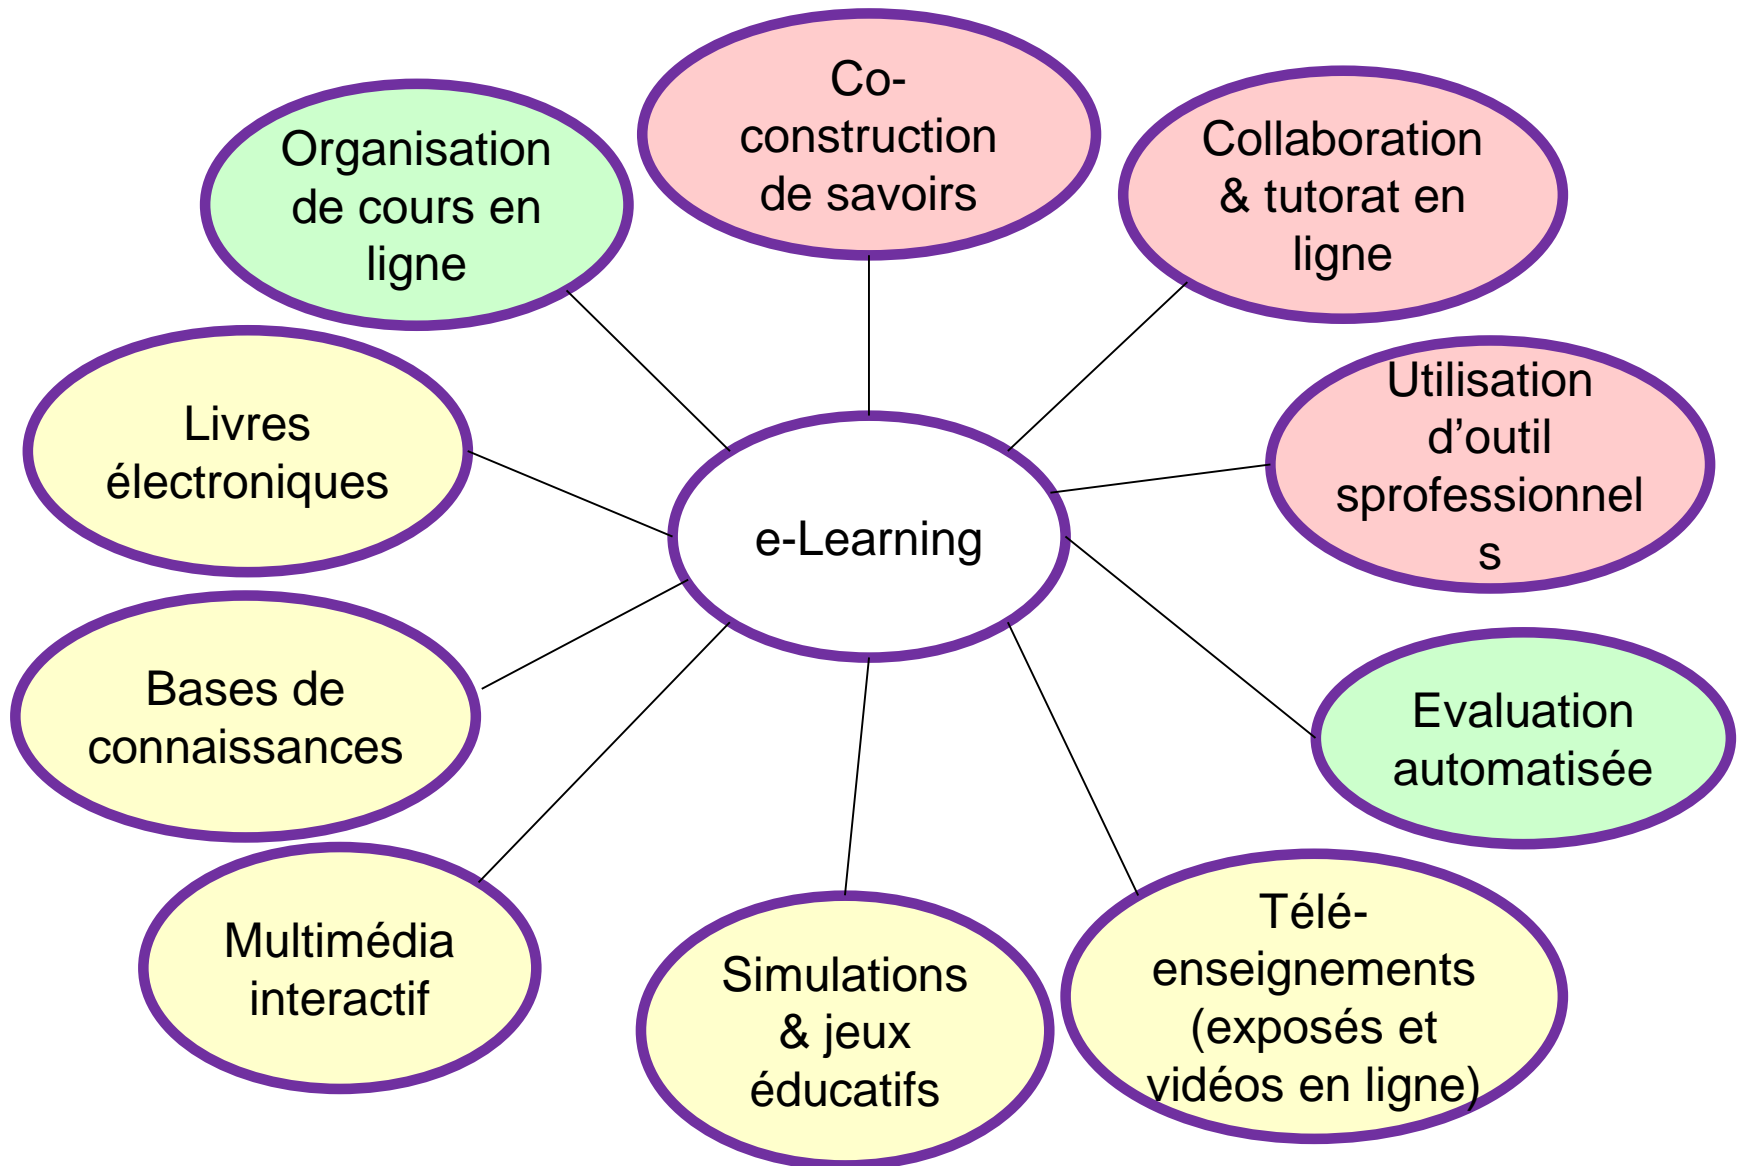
Co-construction de savoirs

Organisation de cours en ligne

Collaboration & tutorat en ligne

Utilisation d'outil sprofessionnel s

Livres électroniques

e-Learning

Bases de connaissances

Evaluation automatisée

Multimédia interactif

Simulations & jeux éducatifs

Télé-enseignements (exposés et vidéos en ligne)